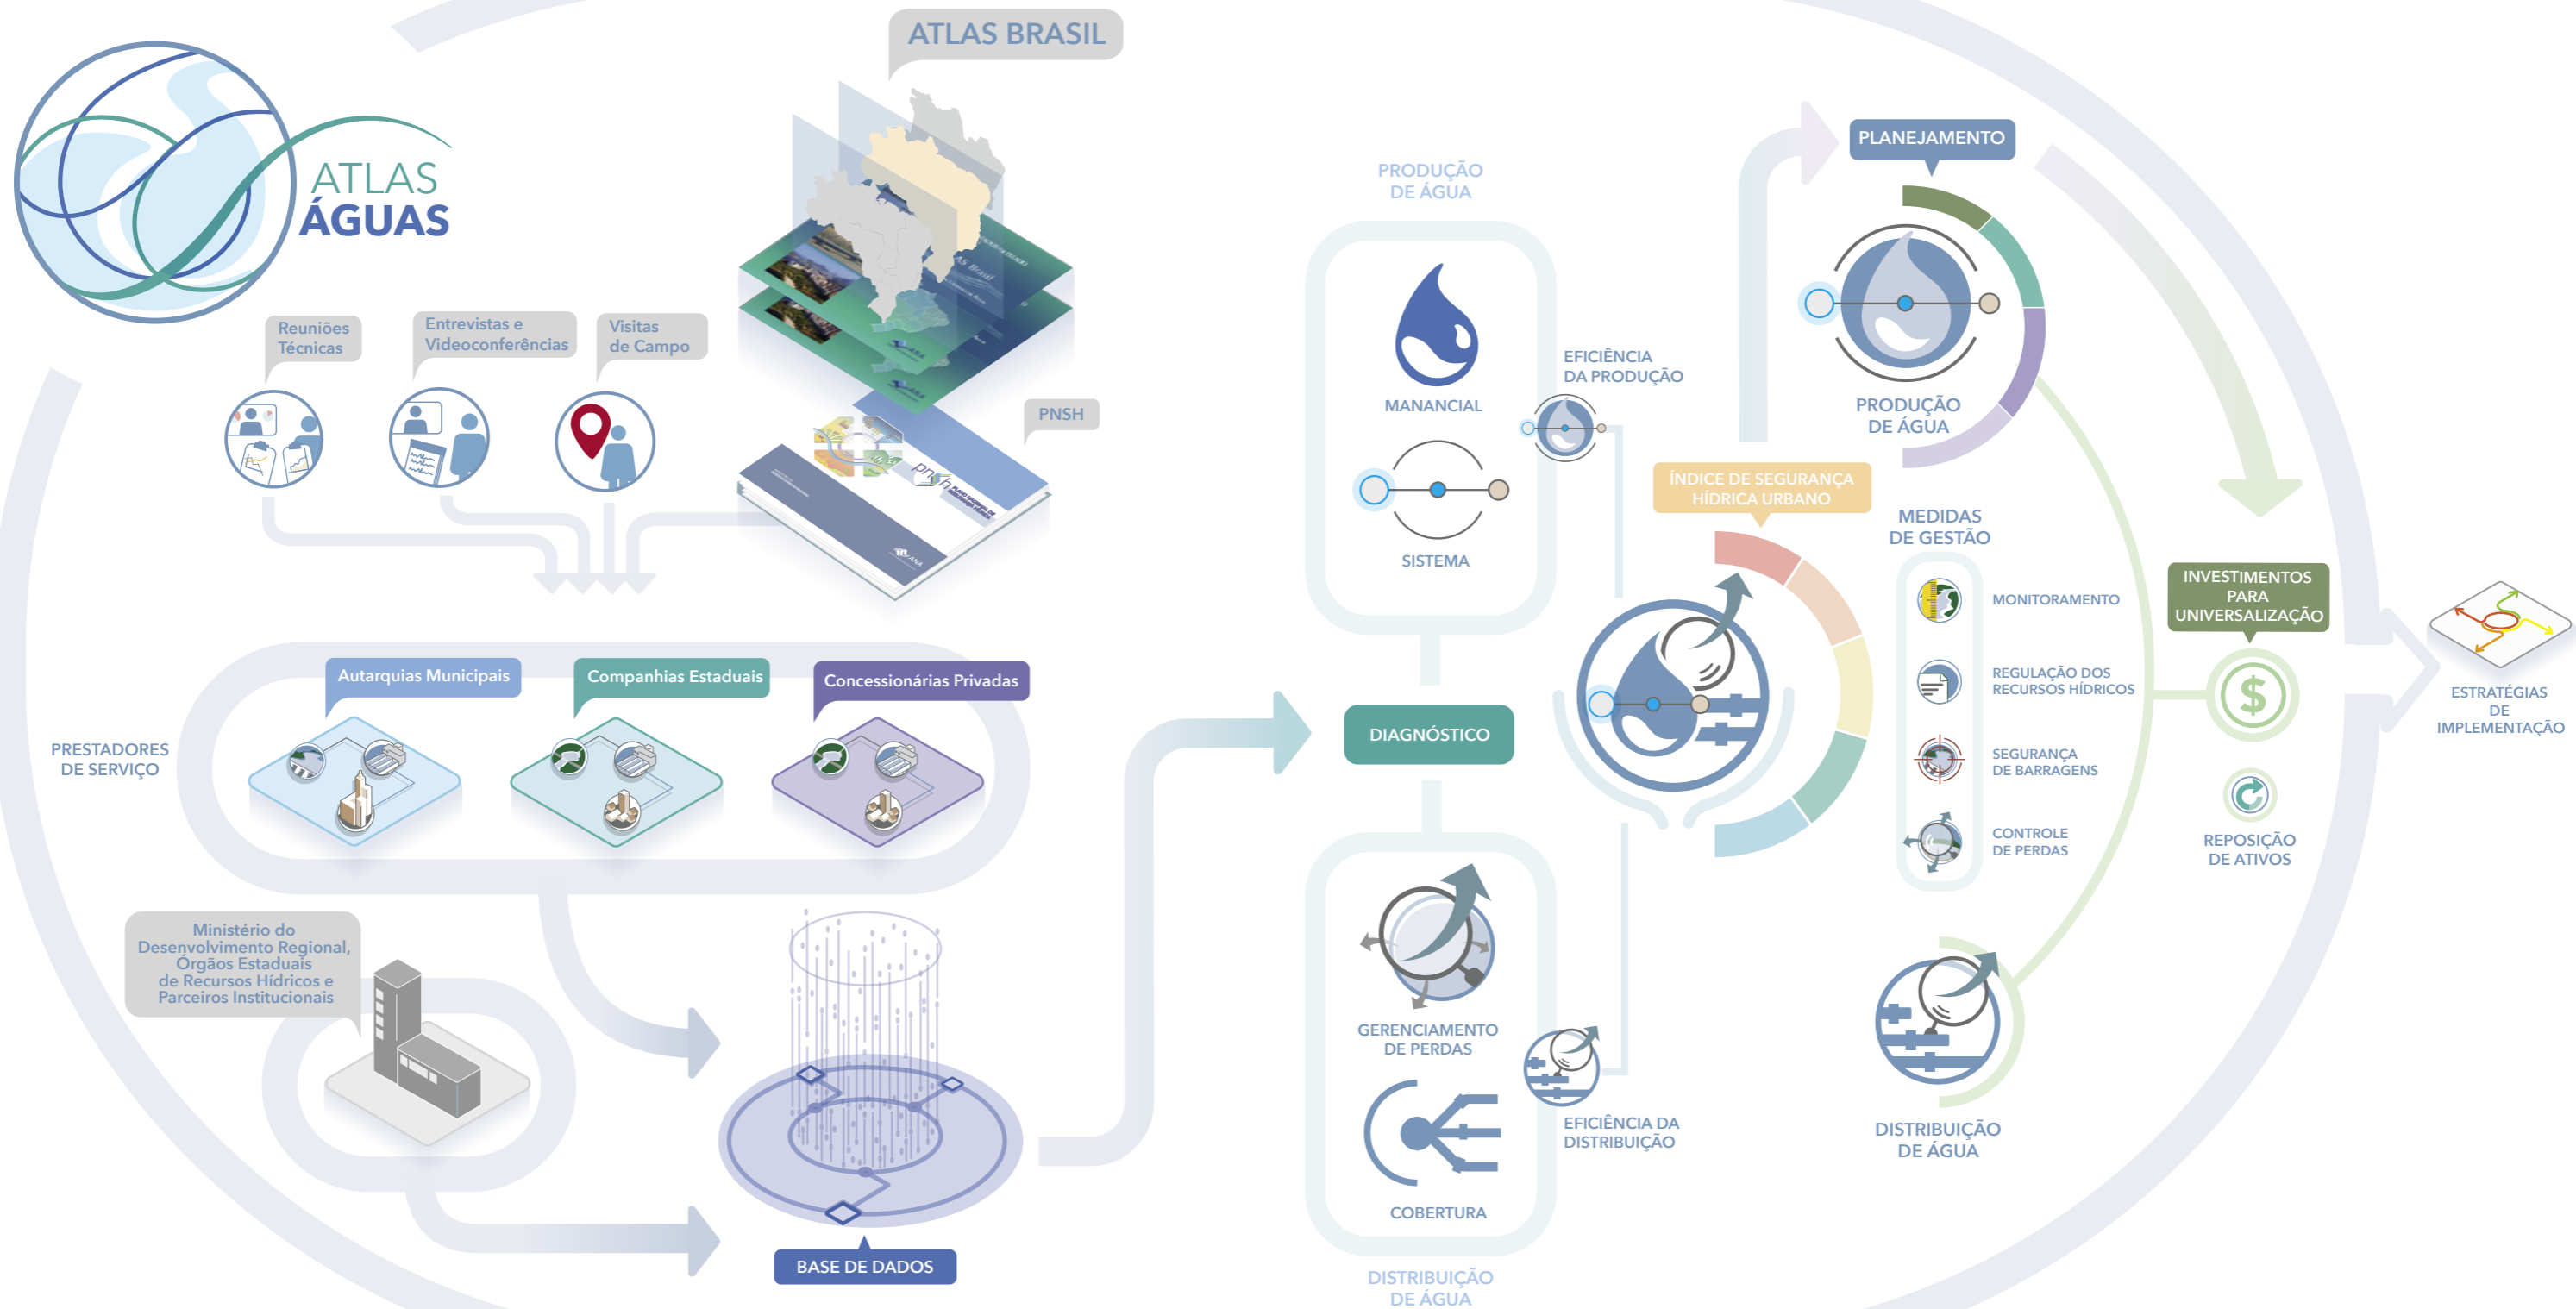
ATLAS ÁGUAS

ATLAS BRASIL

Reuniões Técnicas

Entrevistas e Videoconferências

Visitas de Campo

PNSH

PRESTADORES DE SERVIÇO

Autarquias Municipais

Companhias Estaduais

Concessionárias Privadas

Ministério do Desenvolvimento Regional, Órgãos Estaduais de Recursos Hídricos e Parceiros Institucionais

BASE DE DADOS

PRODUÇÃO DE ÁGUA

MANANCIAL

SISTEMA

EFICIÊNCIA DA PRODUÇÃO

DIAGNÓSTICO

GERENCIAMENTO DE PERDAS

COBERTURA

EFICIÊNCIA DA DISTRIBUIÇÃO

DISTRIBUIÇÃO DE ÁGUA

ÍNDICE DE SEGURANÇA HÍDRICA URBANO

PLANEJAMENTO

PRODUÇÃO DE ÁGUA

MEDIDAS DE GESTÃO

MONITORAMENTO

REGULAÇÃO DOS RECURSOS HÍDRICOS

SEGURANÇA DE BARRAGENS

CONTROLE DE PERDAS

DISTRIBUIÇÃO DE ÁGUA

INVESTIMENTOS PARA UNIVERSALIZAÇÃO

REPOSIÇÃO DE ATIVOS

ESTRATÉGIAS DE IMPLEMENTAÇÃO